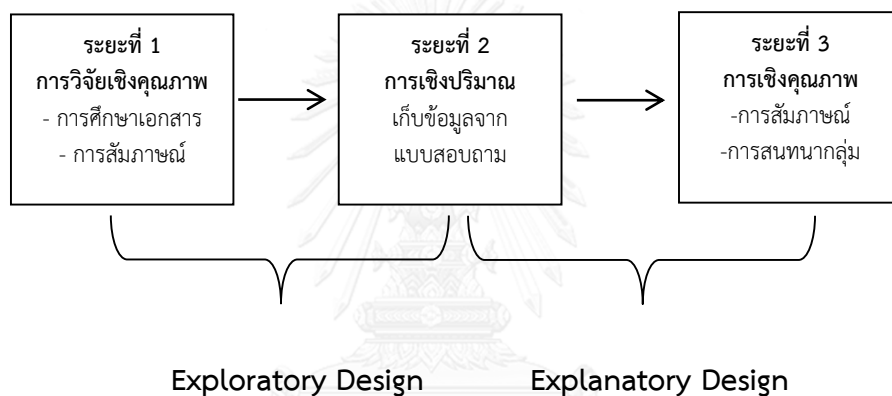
ระยะที่ 1
การวิจัยเชิงคุณภาพ
- การศึกษาเอกสาร
- การสัมภาษณ์

ระยะที่ 2
การเชิงปริมาณ
เก็บข้อมูลจากแบบสอบถาม

ระยะที่ 3
การเชิงคุณภาพ
-การสัมภาษณ์
-การสนทนากลุ่ม

Exploratory Design

Explanatory Design